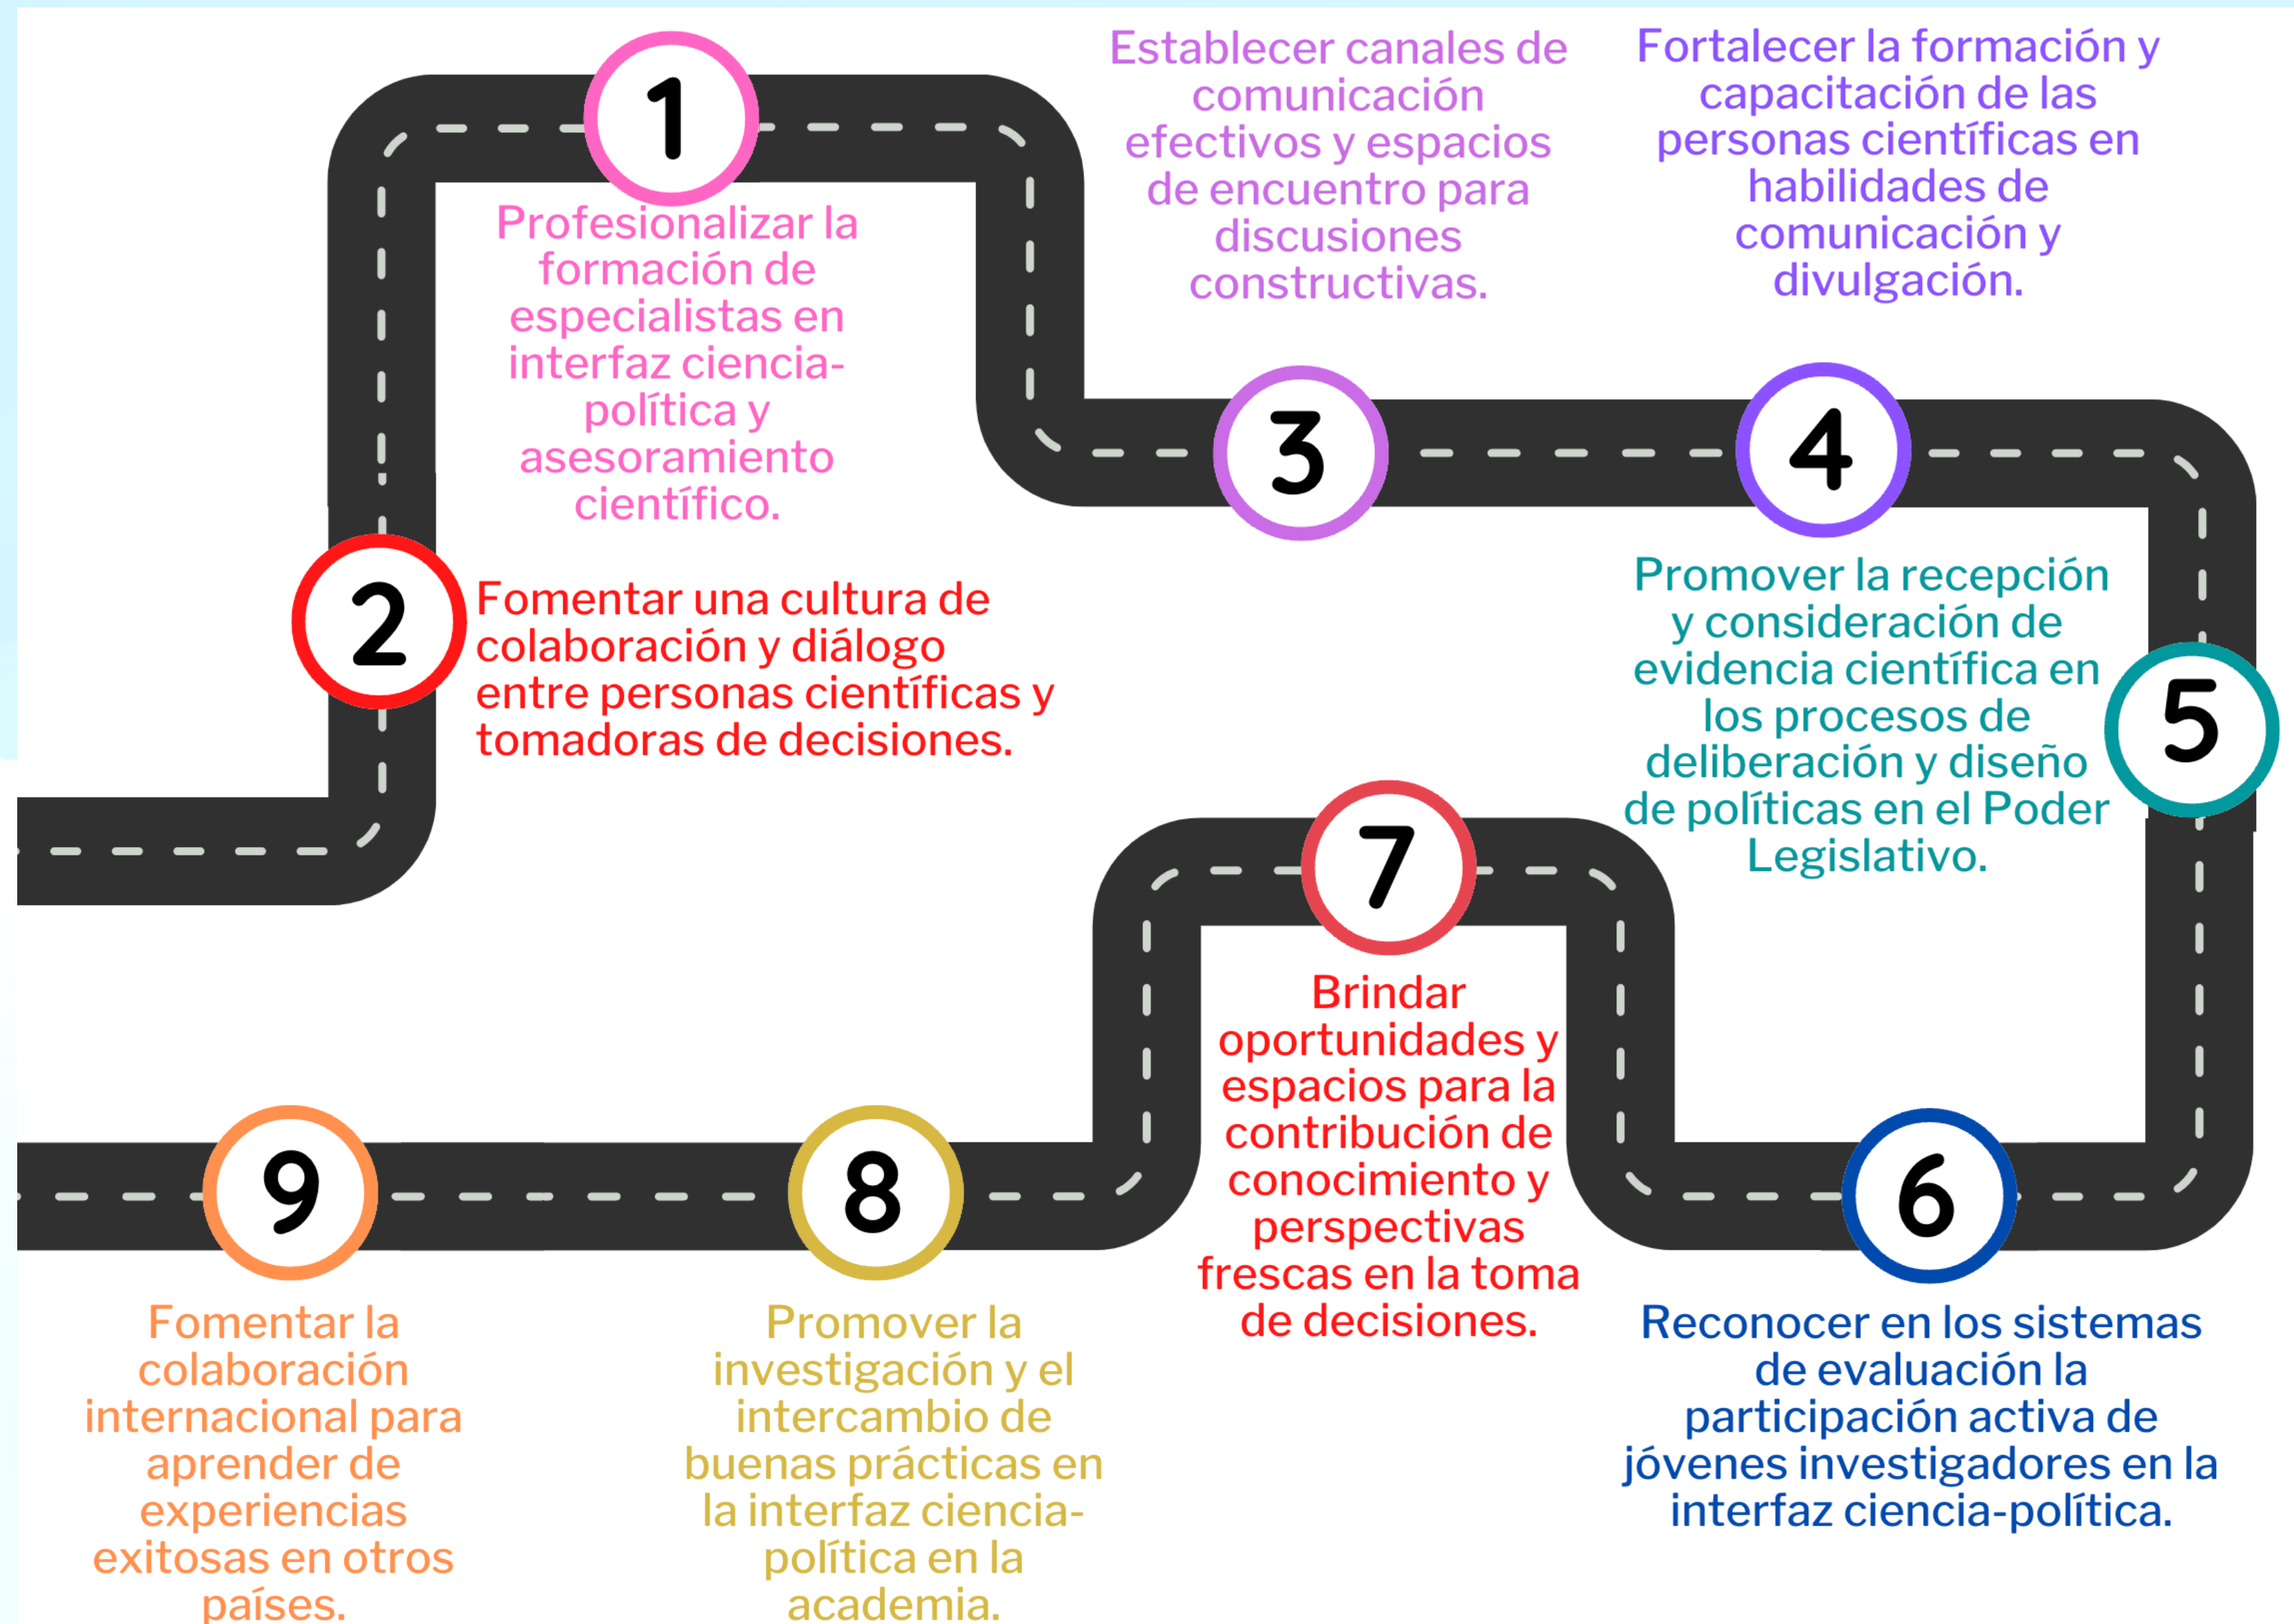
1

Profesionalizar la formación de especialistas en interfaz ciencia-política y asesoramiento científico.

2

Fomentar una cultura de colaboración y diálogo entre personas científicas y tomadoras de decisiones.

3

Establecer canales de comunicación efectivos y espacios de encuentro para discusiones constructivas.

4

Fortalecer la formación y capacitación de las personas científicas en habilidades de comunicación y divulgación.

5

Promover la recepción y consideración de evidencia científica en los procesos de deliberación y diseño de políticas en el Poder Legislativo.

6

Reconocer en los sistemas de evaluación la participación activa de jóvenes investigadores en la interfaz ciencia-política.

7

Brindar oportunidades y espacios para la contribución de conocimiento y perspectivas frescas en la toma de decisiones.

8

Promover la investigación y el intercambio de buenas prácticas en la interfaz ciencia-política en la academia.

9

Fomentar la colaboración internacional para aprender de experiencias exitosas en otros países.